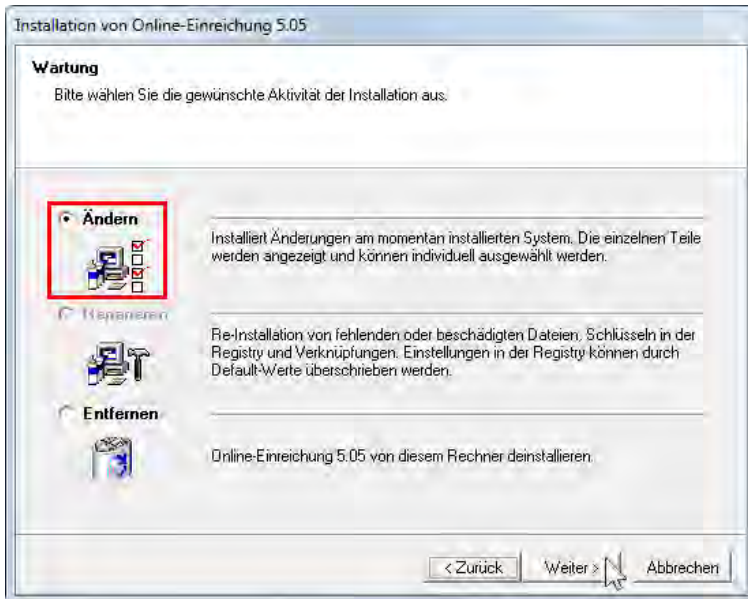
Installation von Online-Einreichung 5.05

Wartung

Bitte wählen Sie die gewünschte Aktivität der Installation aus.

Ändern

Installiert Änderungen am momentan installierten System. Die einzelnen Teile werden angezeigt und können individuell ausgewählt werden.

Reparieren

Re-Installation von fehlenden oder beschädigten Dateien, Schlüsseln in der Registry und Verknüpfungen. Einstellungen in der Registry können durch Default-Werte überschrieben werden.

Entfernen

Online-Einreichung 5.05 von diesem Rechner deinstallieren.

< Zurück

Weiter >

Abbrechen